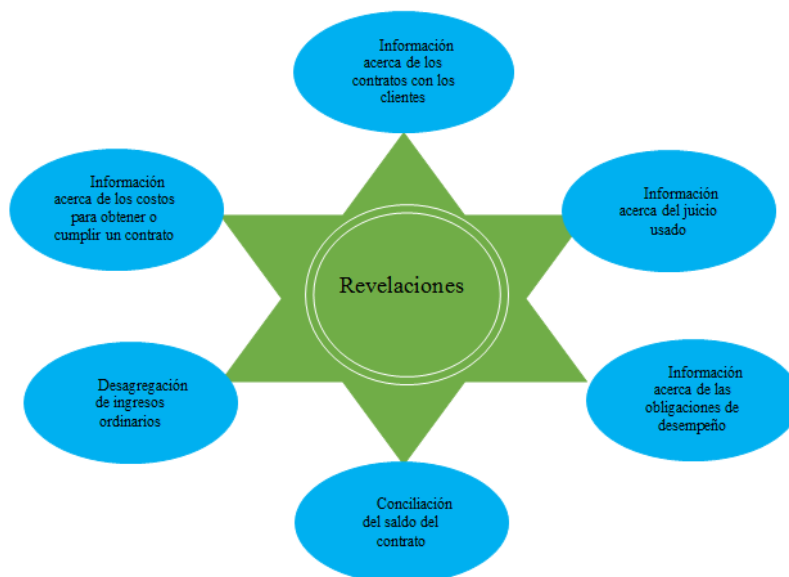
Información acerca de los contratos con los clientes

Información acerca de los costos para obtener o cumplir un contrato

Información acerca del juicio usado

Revelaciones

Desagregación de ingresos ordinarios

Información acerca de las obligaciones de desempeño

Conciliación del saldo del contrato